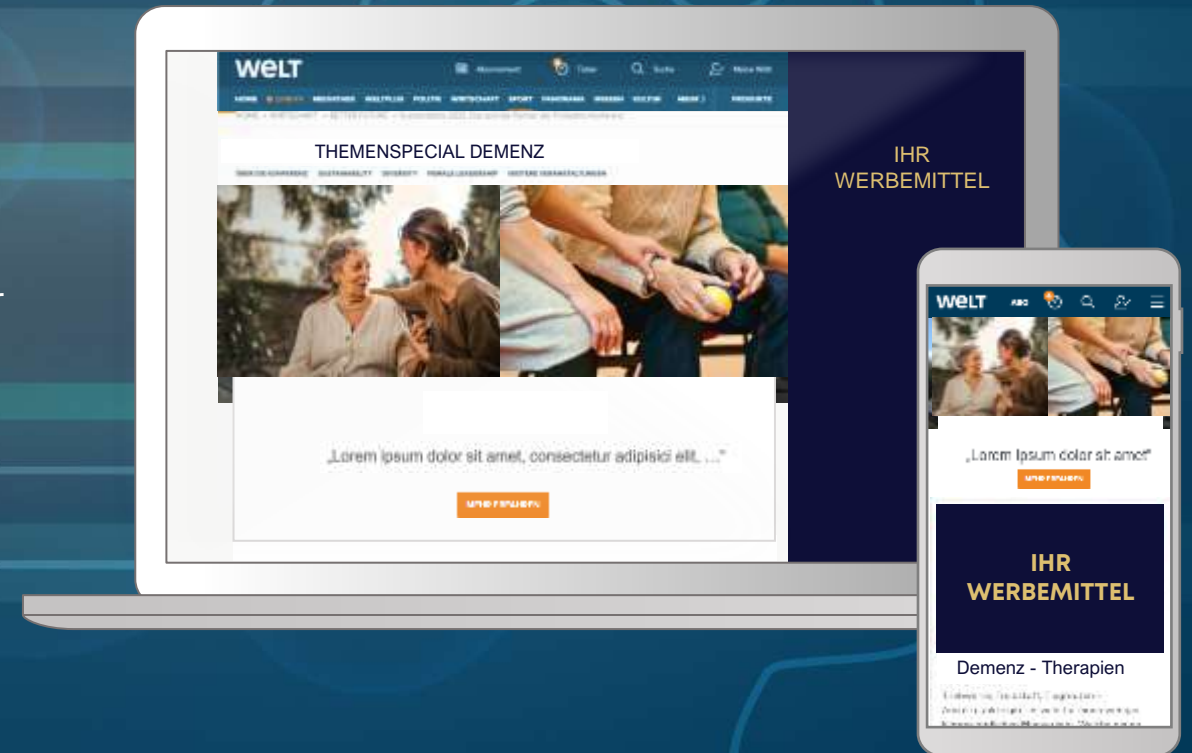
WELT

Abonnement Tickets Suche Mein WELT

HOME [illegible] MEDIATHEK WELTPLUS POLITIK WIRTSCHAFT SPORT PANORAMA WISSEN KULTUR MEHR PRODUKTE

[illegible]

THEMENSPECIAL DEMENZ

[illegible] SUSTAINABILITY DIVERSITY FEMALE LEADERSHIP WEITERE VERANSTALTUNGEN

„Lorem ipsum dolor sit amet, consectetur adipisici elit, ..."

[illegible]

IHR WERBEMITTEL

WELT ABO

„Lorem Ipsum dolor sit amet"

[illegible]

IHR WERBEMITTEL

Demenz - Therapien

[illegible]